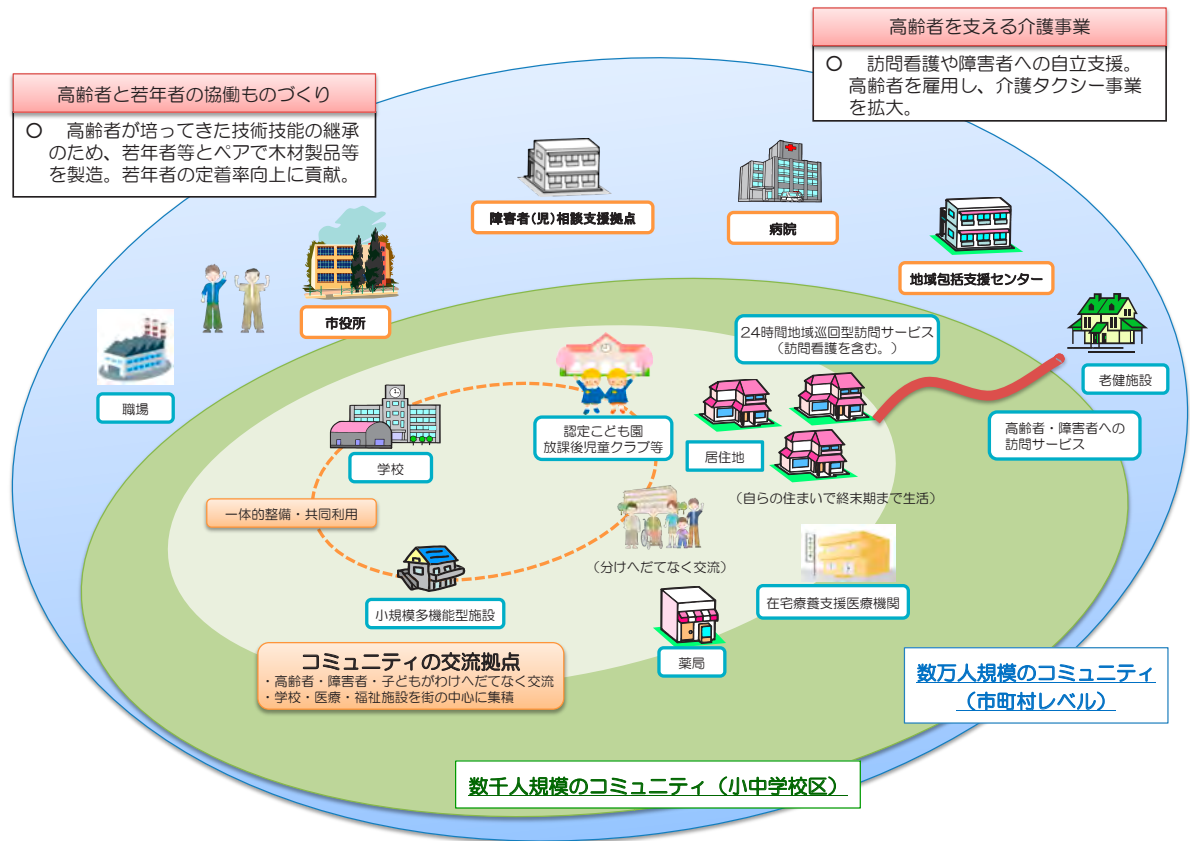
高齢者を支える介護事業

○　訪問看護や障害者への自立支援。高齢者を雇用し、介護タクシー事業を拡大。

高齢者と若年者の協働ものづくり

○　高齢者が培ってきた技術技能の継承のため、若年者等とペアで木材製品等を製造。若年者の定着率向上に貢献。

障害者（児）相談支援拠点

病院

地域包括支援センター

市役所

職場

24時間地域巡回型訪問サービス（訪問看護を含む。）

老健施設

高齢者・障害者への訪問サービス

認定こども園
放課後児童クラブ等

学校

居住地

（自らの住まいで終末期まで生活）

一体的整備・共同利用

（分けへだてなく交流）

在宅療養支援医療機関

小規模多機能型施設

薬局

コミュニティの交流拠点
・高齢者・障害者・子どもがわけへだてなく交流
・学校・医療・福祉施設を街の中心に集積

数万人規模のコミュニティ
（市町村レベル）

数千人規模のコミュニティ（小中学校区）